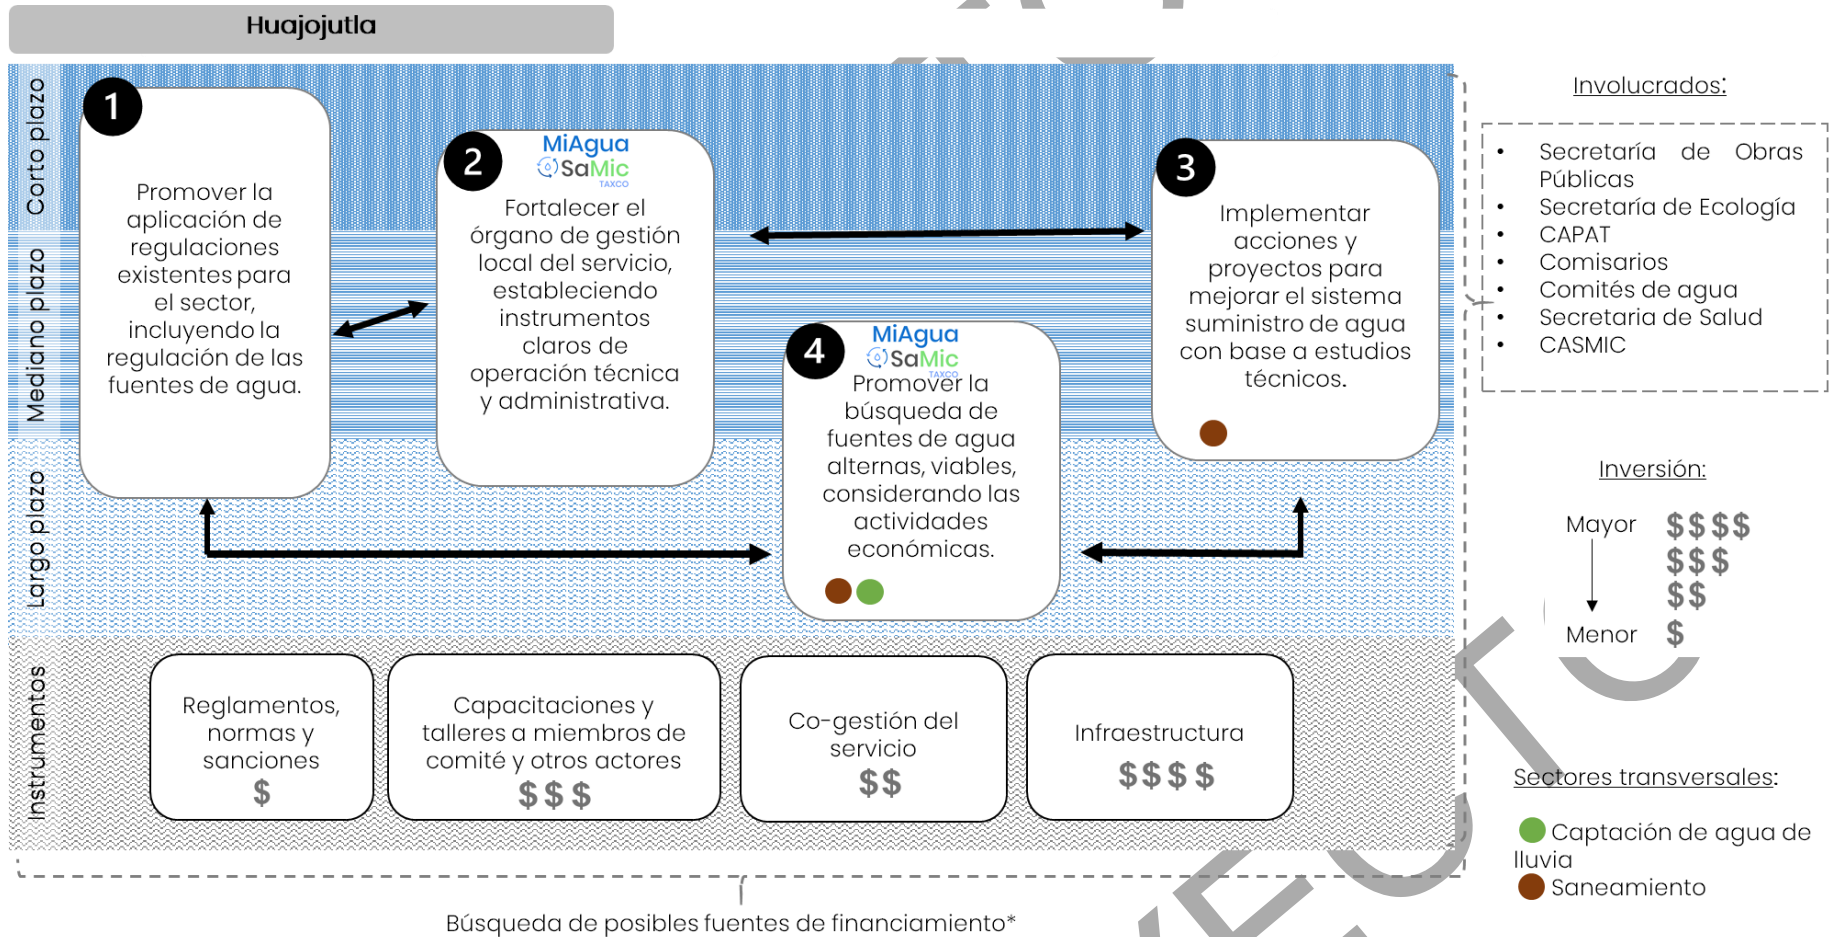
Huajojutla

Corto plazo
Mediano plazo
Largo plazo
Instrumentos

1
Promover la aplicación de regulaciones existentes para el sector, incluyendo la regulación de las fuentes de agua.

2
MiAgua SaMic TAXCO
Fortalecer el órgano de gestión local del servicio, estableciendo instrumentos claros de operación técnica y administrativa.

3
Implementar acciones y proyectos para mejorar el sistema suministro de agua con base a estudios técnicos.

4
MiAgua SaMic TAXCO
Promover la búsqueda de fuentes de agua alternas, viables, considerando las actividades económicas.

Reglamentos, normas y sanciones
$

Capacitaciones y talleres a miembros de comité y otros actores
$ $ $

Co-gestión del servicio
$ $

Infraestructura
$ $ $ $

Búsqueda de posibles fuentes de financiamiento*

Involucrados:
• Secretaría de Obras Públicas
• Secretaría de Ecología
• CAPAT
• Comisarios
• Comités de agua
• Secretaria de Salud
• CASMIC

Inversión:
Mayor $ $ $ $
$ $ $
$ $
Menor $

Sectores transversales:
Captación de agua de lluvia
Saneamiento